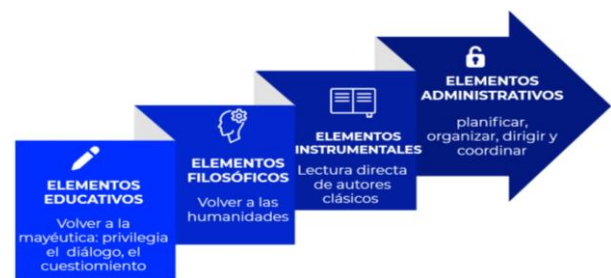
ELEMENTOS EDUCATIVOS
Volver a la mayéutica: privilegia el diálogo, el cuestiomiento

ELEMENTOS FILOSÓFICOS
Volver a las humanidades

ELEMENTOS INSTRUMENTALES
Lectura directa de autores clásicos

ELEMENTOS ADMINISTRATIVOS
planificar, organizar, dirigir y coordinar